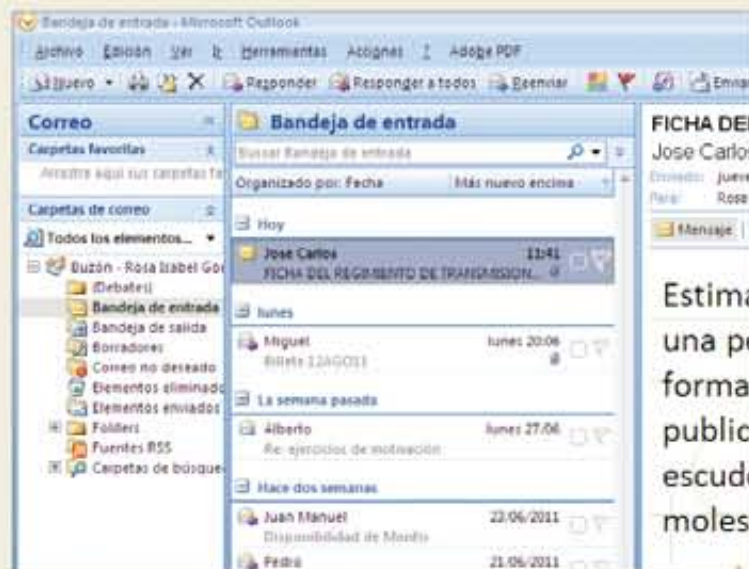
Bandeja de entrada - Microsoft Outlook

Archivo Edición Ver Ir Herramientas Acciones ? Adobe PDF

Nuevo Responder Responder a todos Reenviar Enviar

Correo

Carpetas favoritas

Arrastre aquí sus carpetas fa

Carpetas de correo

Todos los elementos...

Buzón - Rosa Isabel Gó

(Debates)

Bandeja de entrada

Bandeja de salida

Borradores

Correo no deseado

Elementos eliminados

Elementos enviados

Folders

Fuentes RSS

Carpetas de búsqued

Bandeja de entrada

Buscar Bandeja de entrada

Organizado por: Fecha

Más nuevo encima

Hoy

Jose Carlos 11:41

FICHA DEL REGIMIENTO DE TRANSMISION...

lunes

Miguel lunes 20:06

Billete 12AGO11

La semana pasada

Alberto lunes 27/06

Re: ejercicios de motivación

Hace dos semanas

Juan Manuel 22/06/2011

Disponibilidad de Mondo

Pedro 21/06/2011

FICHA DE

Jose Carlo

Enviado: jueve

Para: Rosa

Mensaje

Estima

una p

forma

public

escud

moles